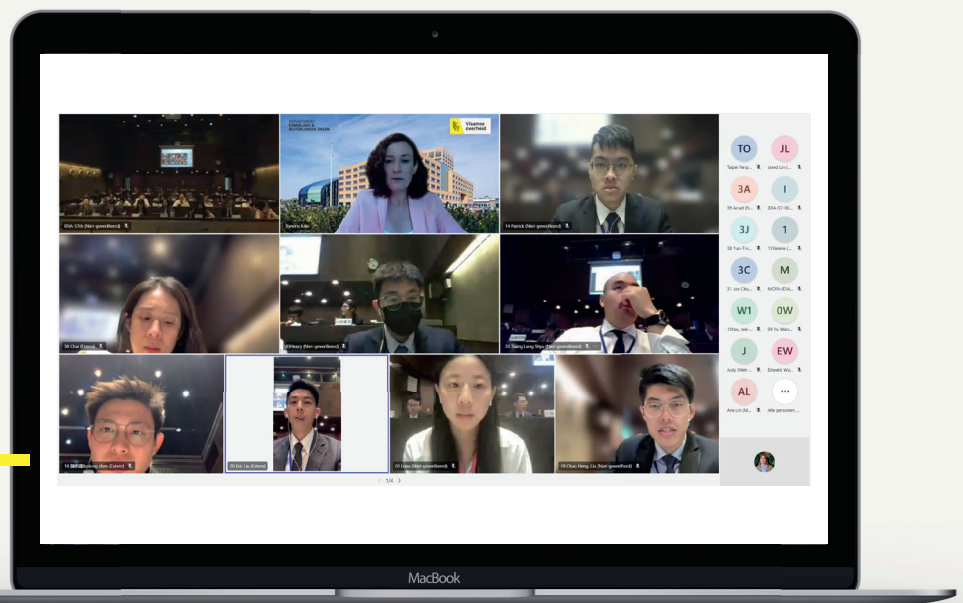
DEPARTEMENT KANSELARIJ & BUITENLANDSE ZAKEN

Vlaamse overheid

IDIA-STdt (Niet-geverifieerd)

Ryvera Kate

14 Patrick (Niet-geverifieerd)

30 Chai (Extern)

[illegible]Henry (Niet-geverifieerd)

33 Tsung-Lung Shyu (Niet-geverifieerd)

15 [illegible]hsiung chen (Extern)

20 Eric Liu (Extern)

09 Joyce (Niet-geverifieerd)

19 Chun-Heng, Liu (Niet-geverifieerd)

1/4

TO
Taipei Rep...

JL
Jared Lin (...

3A
29 Anzel (N...

I
IDIA-ST-IE...

3J
38 Yun-Tin...

1
13 Hanna (...

3C
31 Jon Chu...

M
MOFA-IDIA...

W1
13Wu, we...

0W
09 Yu Wan...

J
Judy (Niet-...

EW
Edward Wa...

AL
Ana Lin (Ni...

...
Alle personen ...

MacBook